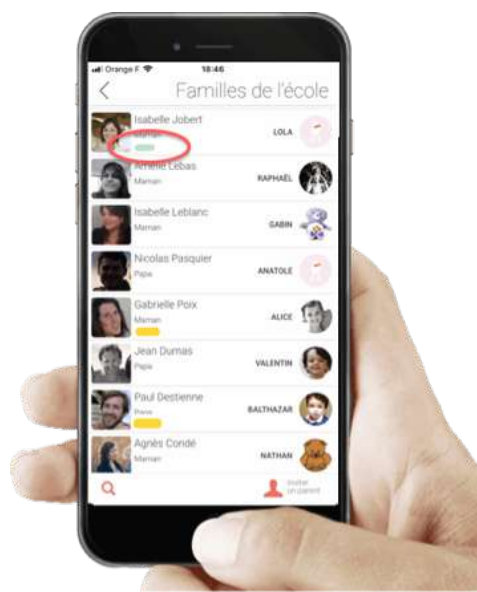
Orange F
18:46
<
Familles de l'école

Isabelle Jobert
Maman
LOLA

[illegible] Lebas
Maman
RAPHAËL

Isabelle Leblanc
Maman
GABIN

Nicolas Pasquier
Papa
ANATOLE

Gabrielle Poix
Maman
ALICE

Jean Dumas
Papa
VALENTIN

Paul Destienne
Papa
BALTHAZAR

Agnès Condé
Maman
NATHAN

Inviter un parent